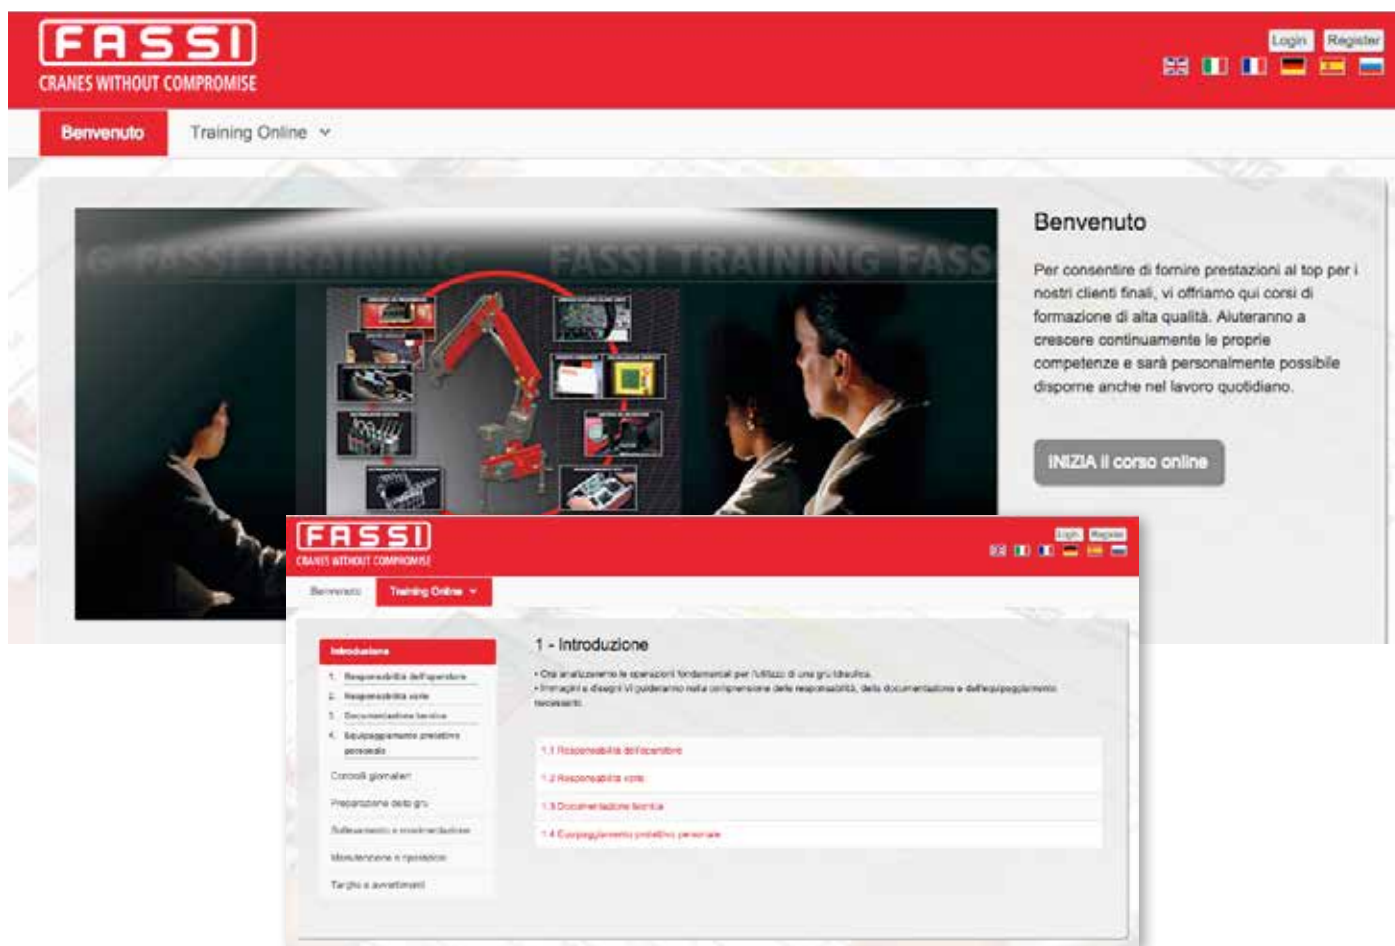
FASSI
CRANES WITHOUT COMPROMISE

Login Register

Benvenuto Training Online

G FASSI TRAINING FASSI TRAINING FASS

Benvenuto

Per consentire di fornire prestazioni al top per i nostri clienti finali, vi offriamo qui corsi di formazione di alta qualità. Aiuteranno a crescere continuamente le proprie competenze e sarà personalmente possibile disporne anche nel lavoro quotidiano.

INIZIA il corso online

FASSI
CRANES WITHOUT COMPROMISE

Login Register

Benvenuto Training Online

Introduzione
1. Responsabilità dell'operatore
2. Responsabilità varie
3. Documentazione tecnica
4. Equipaggiamento protettivo personale
Controlli giornalieri
Preparazione della gru
Sollevamento e movimentazione
Manutenzione e riparazioni
Targhe e avvertimenti

1 - Introduzione

• Ora analizzeremo le operazioni fondamentali per l'utilizzo di una gru idraulica.
• Immagini e disegni Vi guideranno nella comprensione delle responsabilità, della documentazione e dell'equipaggiamento necessario.

1.1 Responsabilità dell'operatore
1.2 Responsabilità varie
1.3 Documentazione tecnica
1.4 Equipaggiamento protettivo personale